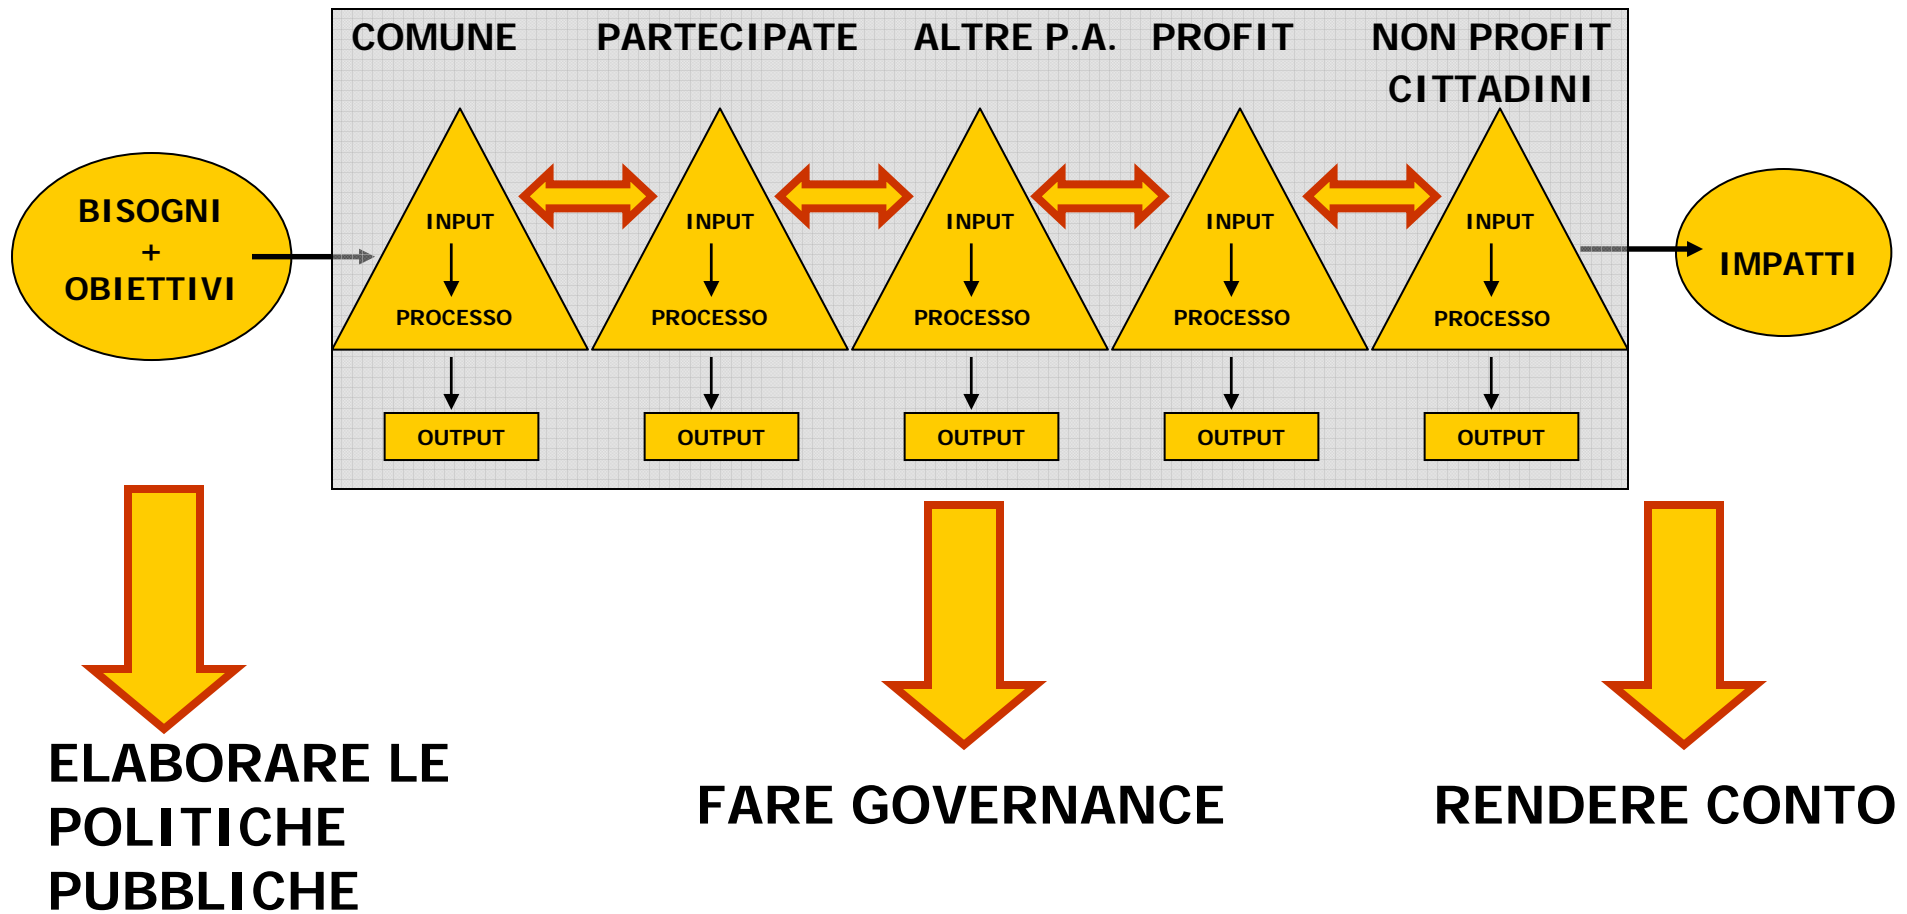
COMUNE PARTECIPATE ALTRE P.A. PROFIT NON PROFIT CITTADINI

BISOGNI + OBIETTIVI

INPUT
PROCESSO
OUTPUT

INPUT
PROCESSO
OUTPUT

INPUT
PROCESSO
OUTPUT

INPUT
PROCESSO
OUTPUT

INPUT
PROCESSO
OUTPUT

IMPATTI

ELABORARE LE POLITICHE PUBBLICHE

FARE GOVERNANCE

RENDERE CONTO